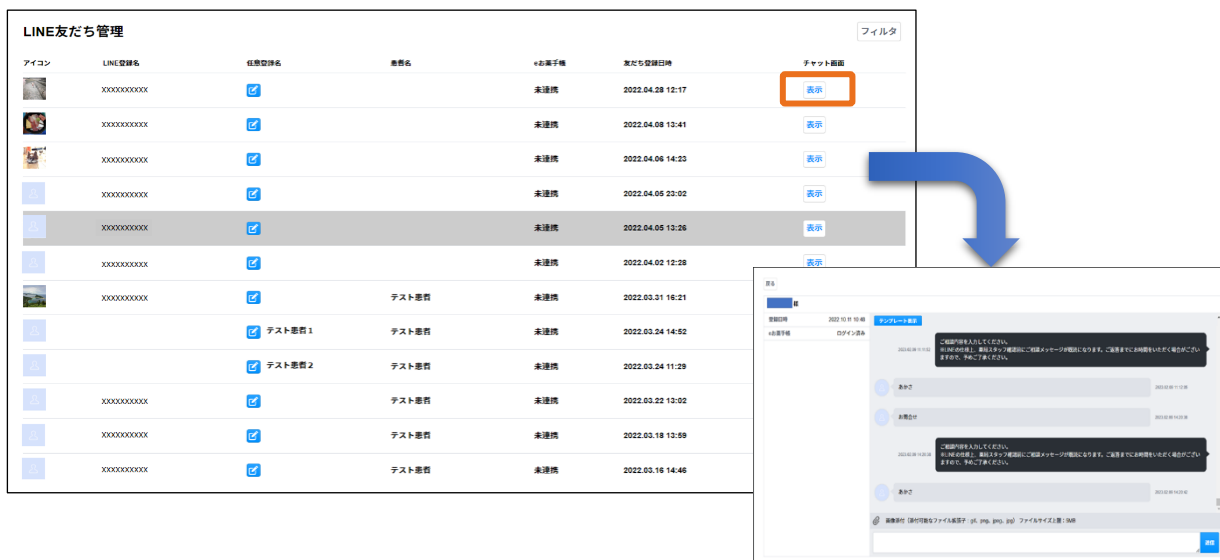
LINE友だち管理

フィルタ

| アイコン | LINE登録名 | 任意登録名 | 患者名 | eお薬手帳 | 友だち登録日時 | チャット画面 |
|---|---|---|---|---|---|---|
| | XXXXXXXXXX | | | 未連携 | 2022.04.28 12:17 | 表示 |
| | XXXXXXXXXX | | | 未連携 | 2022.04.08 13:41 | 表示 |
| | XXXXXXXXXX | | | 未連携 | 2022.04.06 14:23 | 表示 |
| | XXXXXXXXXX | | | 未連携 | 2022.04.05 23:02 | 表示 |
| | XXXXXXXXXX | | | 未連携 | 2022.04.05 13:26 | 表示 |
| | XXXXXXXXXX | | | 未連携 | 2022.04.02 12:28 | 表示 |
| | XXXXXXXXXX | | テスト患者 | 未連携 | 2022.03.31 16:21 | |
| | | テスト患者１ | テスト患者 | 未連携 | 2022.03.24 14:52 | |
| | | テスト患者２ | テスト患者 | 未連携 | 2022.03.24 11:29 | |
| | XXXXXXXXXX | | テスト患者 | 未連携 | 2022.03.22 13:02 | |
| | XXXXXXXXXX | | テスト患者 | 未連携 | 2022.03.18 13:59 | |
| | XXXXXXXXXX | | テスト患者 | 未連携 | 2022.03.16 14:46 | |

戻る

様

登録日時 2022.10.11 10:48
eお薬手帳 ログイン済み

テンプレート表示

ご相談内容を入力してください。
※LINEの仕様上、薬局スタッフ確認前にご相談メッセージが既読になります。ご返答までにお時間をいただく場合がございますので、予めご了承ください。

あかさ

お問合せ

ご相談内容を入力してください。
※LINEの仕様上、薬局スタッフ確認前にご相談メッセージが既読になります。ご返答までにお時間をいただく場合がございますので、予めご了承ください。

あかさ

画像添付（添付可能なファイル拡張子：gif、png、jpeg、jpg）ファイルサイズ上限：5MB

送信